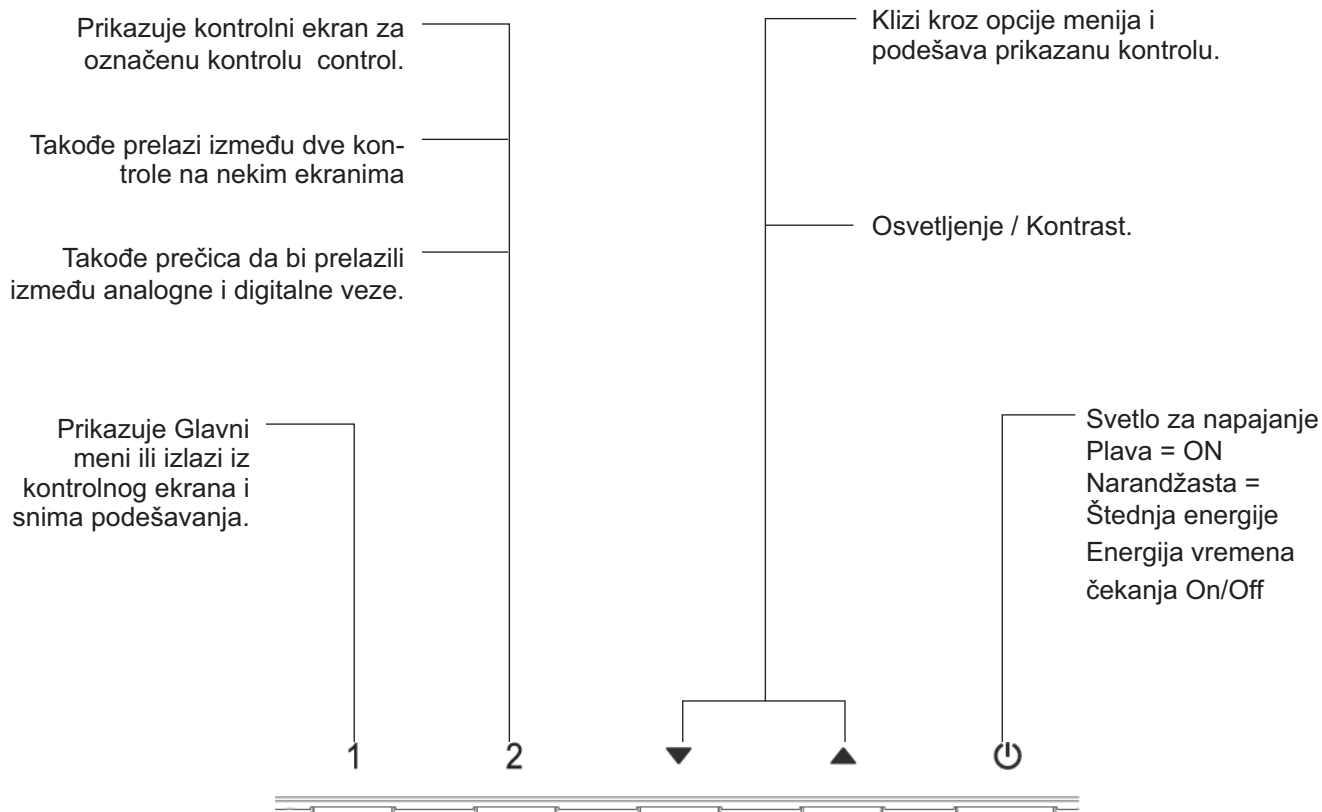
Prikazuje kontrolni ekran za označenu kontrolu control.

Takođe prelazi između dve kontrole na nekim ekranima

Takođe prečica da bi prelazili između analogne i digitalne veze.

Klizi kroz opcije menija i podešava prikazanu kontrolu.

Osvetljenje / Kontrast.

Prikazuje Glavni meni ili izlazi iz kontrolnog ekrana i snima podešavanja.

Svetlo za napajanje
Plava = ON
Narandžasta = Štednja energije
Energija vremena čekanja On/Off

1 2 ▼ ▲ ⏻